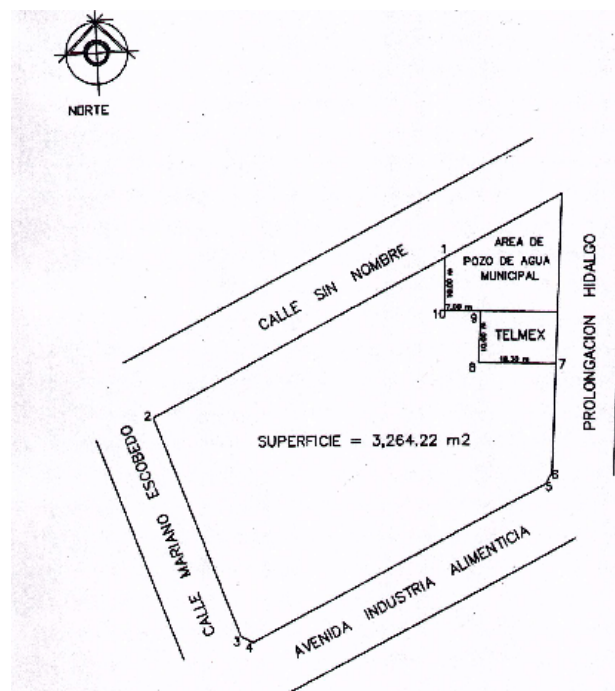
NORTE

CALLE SIN NOMBRE

AREA DE POZO DE AGUA MUNICIPAL

1

10

9

7.09 m

10.00 m

TELMEX

10.00 m

18.38 m

8

7

PROLONGACION HIDALGO

2

SUPERFICIE = 3,264.22 m2

6

5

CALLE MARIANO ESCOBEDO

AVENIDA INDUSTRIA ALIMENTICIA

3

4